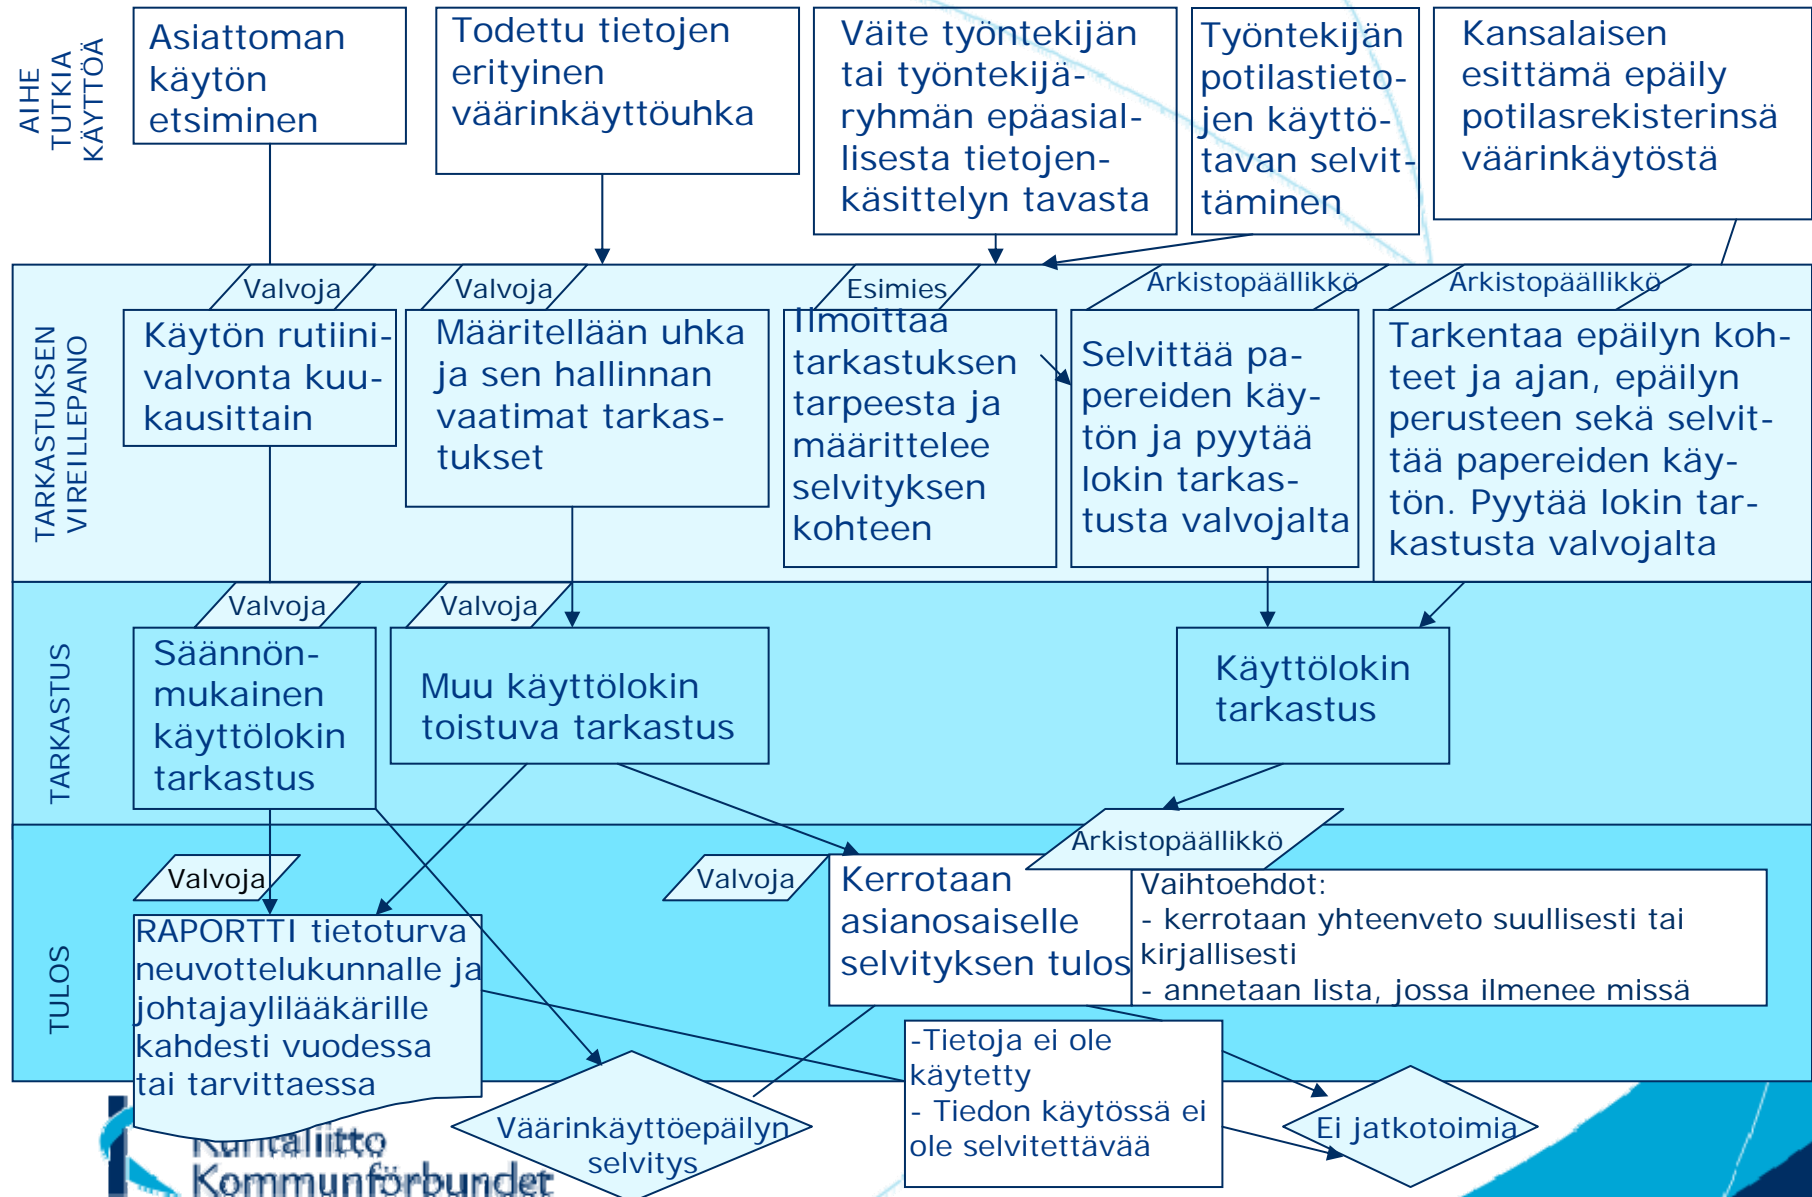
AIHE TUTKIA KÄYTTÖÄ

Asiattoman käytön etsiminen

Todettu tietojen erityinen väärinkäyttöuhka

Väite työntekijän tai työntekijäryhmän epäasiallisesta tietojenkäsittelyn tavasta

Työntekijän potilastietojen käyttötavan selvittäminen

Kansalaisen esittämä epäily potilasrekisterinsä väärinkäytöstä

TARKASTUKSEN VIREILLEPANO

Valvoja

Käytön rutiinivalvonta kuukausittain

Valvoja

Määritellään uhka ja sen hallinnan vaatimat tarkastukset

Esimies

Ilmoittaa tarkastuksen tarpeesta ja määrittelee selvityksen kohteen

Arkistopäällikkö

Selvittää papereiden käytön ja pyytää lokin tarkastusta valvojalta

Arkistopäällikkö

Tarkentaa epäilyn kohteet ja ajan, epäilyn perusteen sekä selvittää papereiden käytön. Pyytää lokin tarkastusta valvojalta

TARKASTUS

Valvoja

Säännönmukainen käyttölokin tarkastus

Valvoja

Muu käyttölokin toistuva tarkastus

Käyttölokin tarkastus

TULOS

Valvoja

RAPORTTI tietoturva neuvottelukunnalle ja johtajaylilääkärille kahdesti vuodessa tai tarvittaessa

Valvoja

Kerrotaan asianosaiselle selvityksen tulos

Arkistopäällikkö

Vaihtoehdot:
- kerrotaan yhteenveto suullisesti tai kirjallisesti
- annetaan lista, jossa ilmenee missä

-Tietoja ei ole käytetty
- Tiedon käytössä ei ole selvitettävää

Väärinkäyttöepäilyn selvitys

Ei jatkotoimia

Kuntaliitto Kommunförbundet